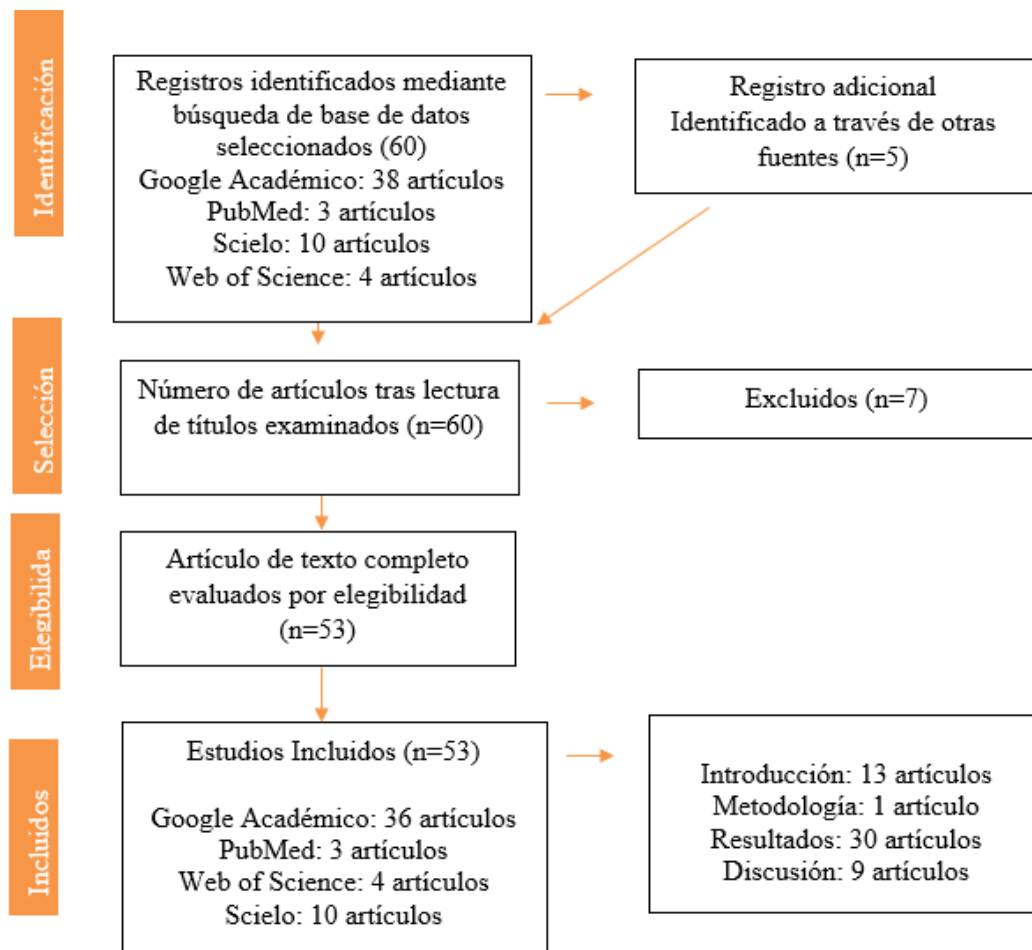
Identificación

Registros identificados mediante búsqueda de base de datos seleccionados (60)
Google Académico: 38 artículos
PubMed: 3 artículos
Scielo: 10 artículos
Web of Science: 4 artículos

Registro adicional
Identificado a través de otras fuentes (n=5)

Selección

Número de artículos tras lectura de títulos examinados (n=60)

Excluidos (n=7)

Elegibilida

Artículo de texto completo evaluados por elegibilidad (n=53)

Incluidos

Estudios Incluidos (n=53)

Google Académico: 36 artículos
PubMed: 3 artículos
Web of Science: 4 artículos
Scielo: 10 artículos

Introducción: 13 artículos
Metodología: 1 artículo
Resultados: 30 artículos
Discusión: 9 artículos